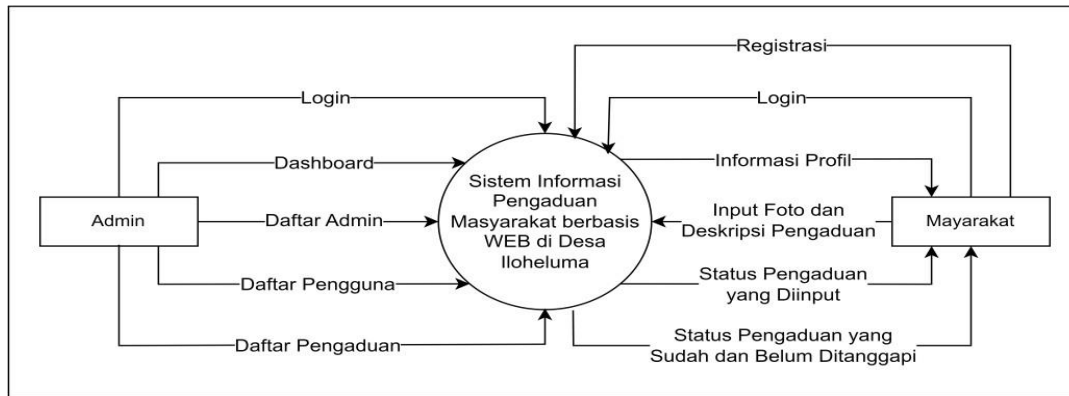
Registrasi

Login

Login

Dashboard

Informasi Profil

Admin

Daftar Admin

Sistem Informasi Pengaduan Masyarakat berbasis WEB di Desa Iloheluma

Input Foto dan Deskripsi Pengaduan

Mayarakat

Daftar Pengguna

Status Pengaduan yang Diinput

Daftar Pengaduan

Status Pengaduan yang Sudah dan Belum Ditanggapi